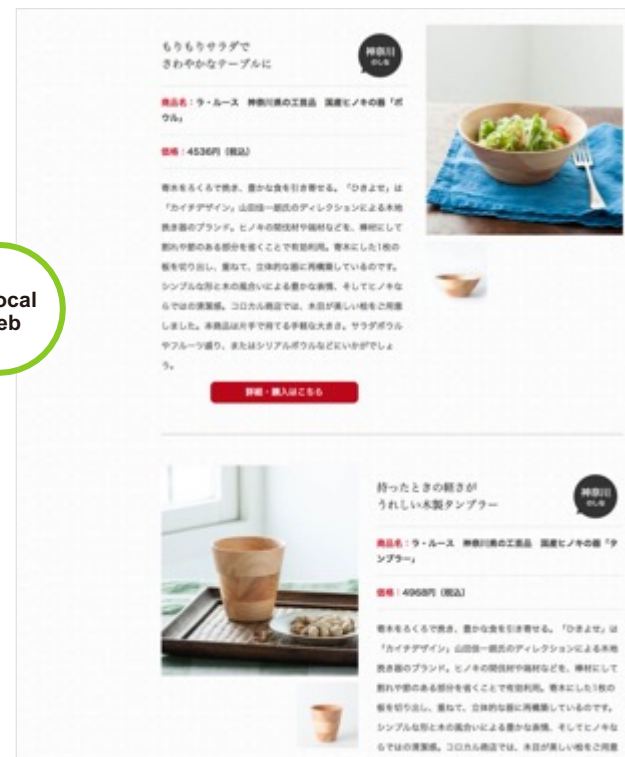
ocal
eb

もりもりサラダで
さわやかなテーブルに

神奈川
のしな

商品名：ラ・ルース　神奈川県の工芸品　国産ヒノキの器「ボウル」

価格：4536円（税込）

青木をろくろで挽き、豊かな食を引き寄せる。「ひきよせ」は「カイチデザイン」山田佳一朗氏のディレクションによる木地挽き器のブランド。ヒノキの間伐材や端材なども、棒材にして割れや節のある部分を省くことで有効利用。青木にした1枚の板を切り出し、重ねて、立体的な器に再構築しているのです。シンプルな形と木の風合いによる豊かな表情、そしてヒノキならではの清潔感。コロカル商店では、木目が美しい桧をご用意しました。本商品は片手で持てる手頃な大きさ。サラダボウルやフルーツ盛り、またはシリアルボウルなどにいかがでしょう。

詳細・購入はこちら

持ったときの軽さが
うれしい木製タンブラー

神奈川
のしな

商品名：ラ・ルース　神奈川県の工芸品　国産ヒノキの器「タンブラー」

価格：4968円（税込）

青木をろくろで挽き、豊かな食を引き寄せる。「ひきよせ」は「カイチデザイン」山田佳一朗氏のディレクションによる木地挽き器のブランド。ヒノキの間伐材や端材なども、棒材にして割れや節のある部分を省くことで有効利用。青木にした1枚の板を切り出し、重ねて、立体的な器に再構築しているのです。シンプルな形と木の風合いによる豊かな表情、そしてヒノキならではの清潔感。コロカル商店では、木目が美しい桧をご用意